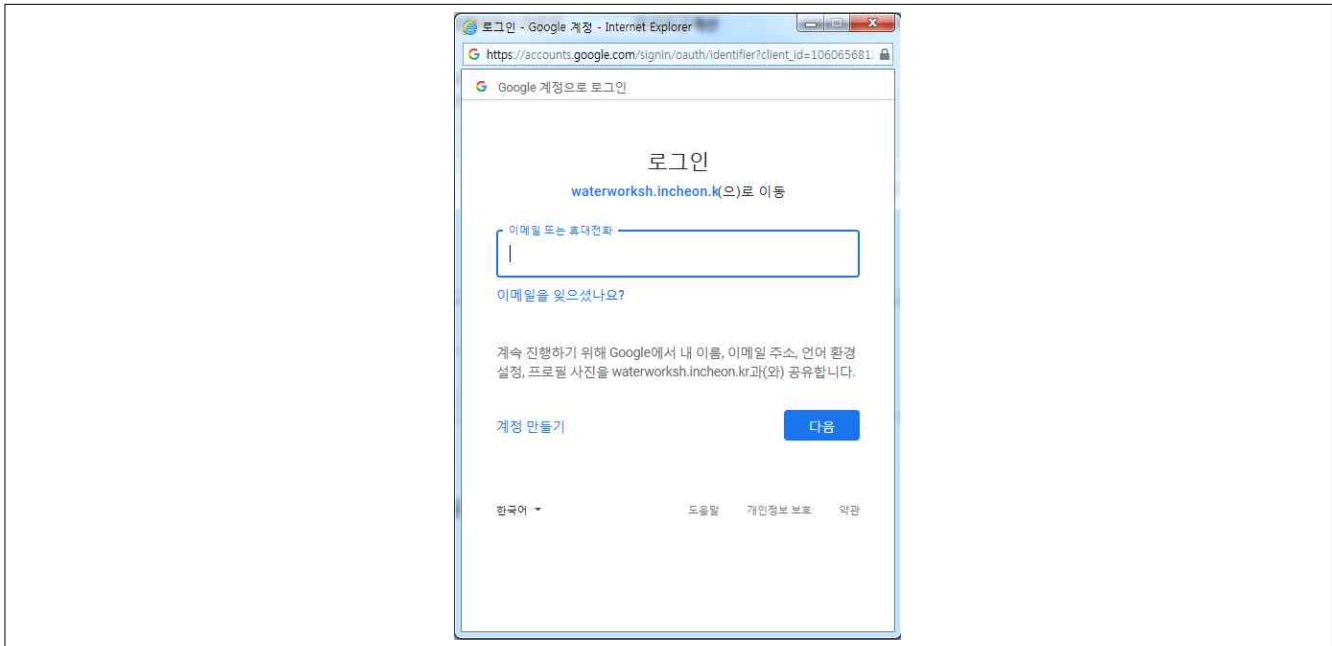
로그인 - Google 계정 - Internet Explorer

https://accounts.google.com/signin/oauth/identifier?client_id=106065681

Google 계정으로 로그인

로그인

waterworksh.incheon.k(으)로 이동

이메일 또는 휴대전화

이메일을 잊으셨나요?

계속 진행하기 위해 Google에서 내 이름, 이메일 주소, 언어 환경 설정, 프로필 사진을 waterworksh.incheon.kr과(와) 공유합니다.

계정 만들기

다음

한국어

도움말 개인정보 보호 약관